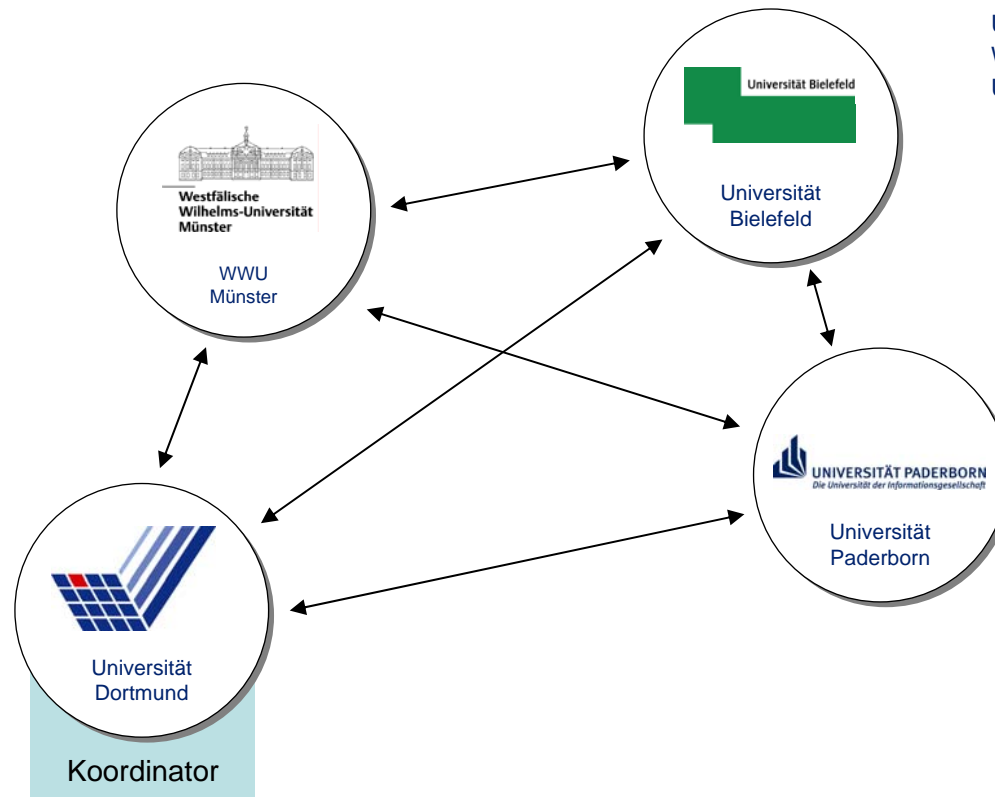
U
W
U

Universität Bielefeld

Universität Bielefeld

Westfälische Wilhelms-Universität Münster

WWU Münster

UNIVERSITÄT PADERBORN
Die Universität der Informationsgesellschaft

Universität Paderborn

Universität Dortmund

Koordinator